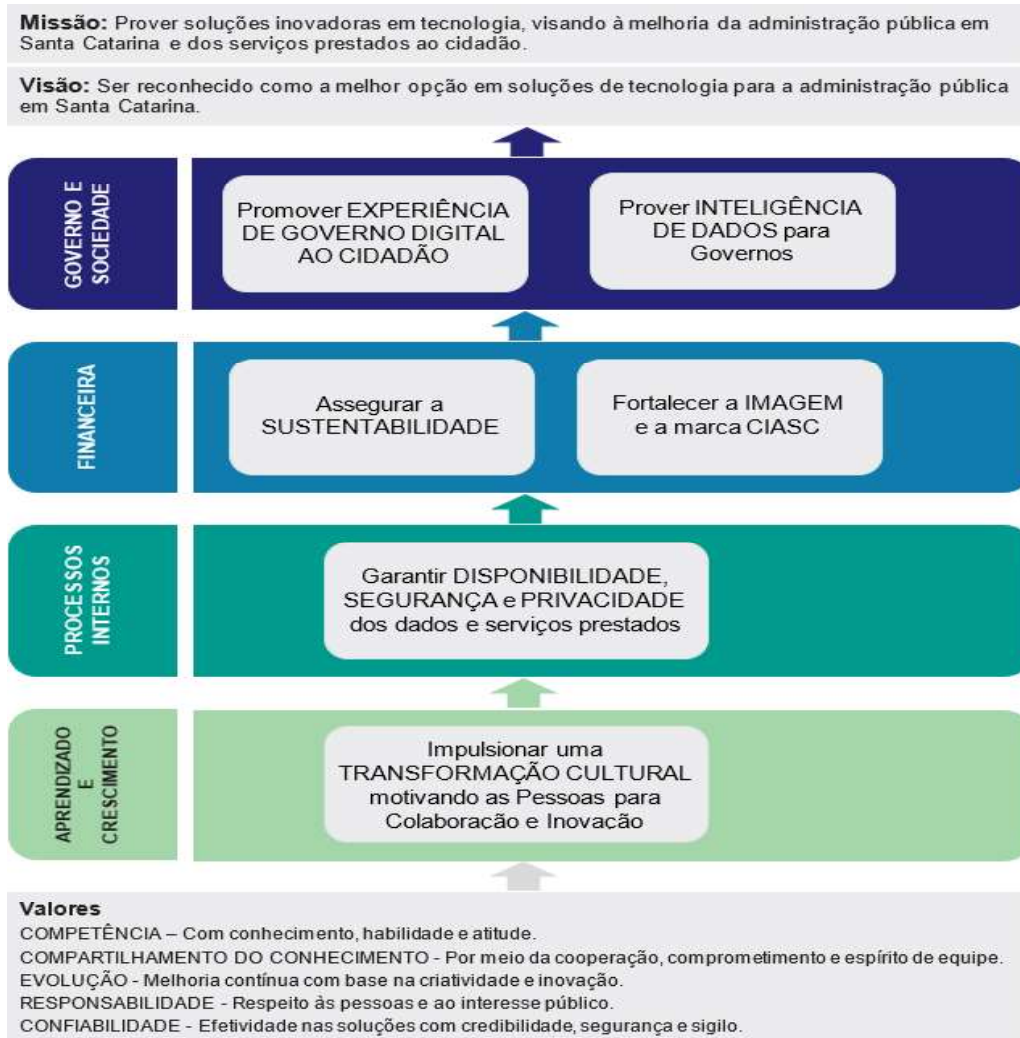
**Missão:** Prover soluções inovadoras em tecnologia, visando à melhoria da administração pública em Santa Catarina e dos serviços prestados ao cidadão.

**Visão:** Ser reconhecido como a melhor opção em soluções de tecnologia para a administração pública em Santa Catarina.

GOVERNO E SOCIEDADE

Promover EXPERIÊNCIA DE GOVERNO DIGITAL AO CIDADÃO

Prover INTELIGÊNCIA DE DADOS para Governos

FINANCEIRA

Assegurar a SUSTENTABILIDADE

Fortalecer a IMAGEM e a marca CIASC

PROCESSOS INTERNOS

Garantir DISPONIBILIDADE, SEGURANÇA e PRIVACIDADE dos dados e serviços prestados

APRENDIZADO E CRESCIMENTO

Impulsionar uma TRANSFORMAÇÃO CULTURAL motivando as Pessoas para Colaboração e Inovação

**Valores**
COMPETÊNCIA – Com conhecimento, habilidade e atitude.
COMPARTILHAMENTO DO CONHECIMENTO - Por meio da cooperação, comprometimento e espírito de equipe.
EVOLUÇÃO - Melhoria contínua com base na criatividade e inovação.
RESPONSABILIDADE - Respeito às pessoas e ao interesse público.
CONFIABILIDADE - Efetividade nas soluções com credibilidade, segurança e sigilo.